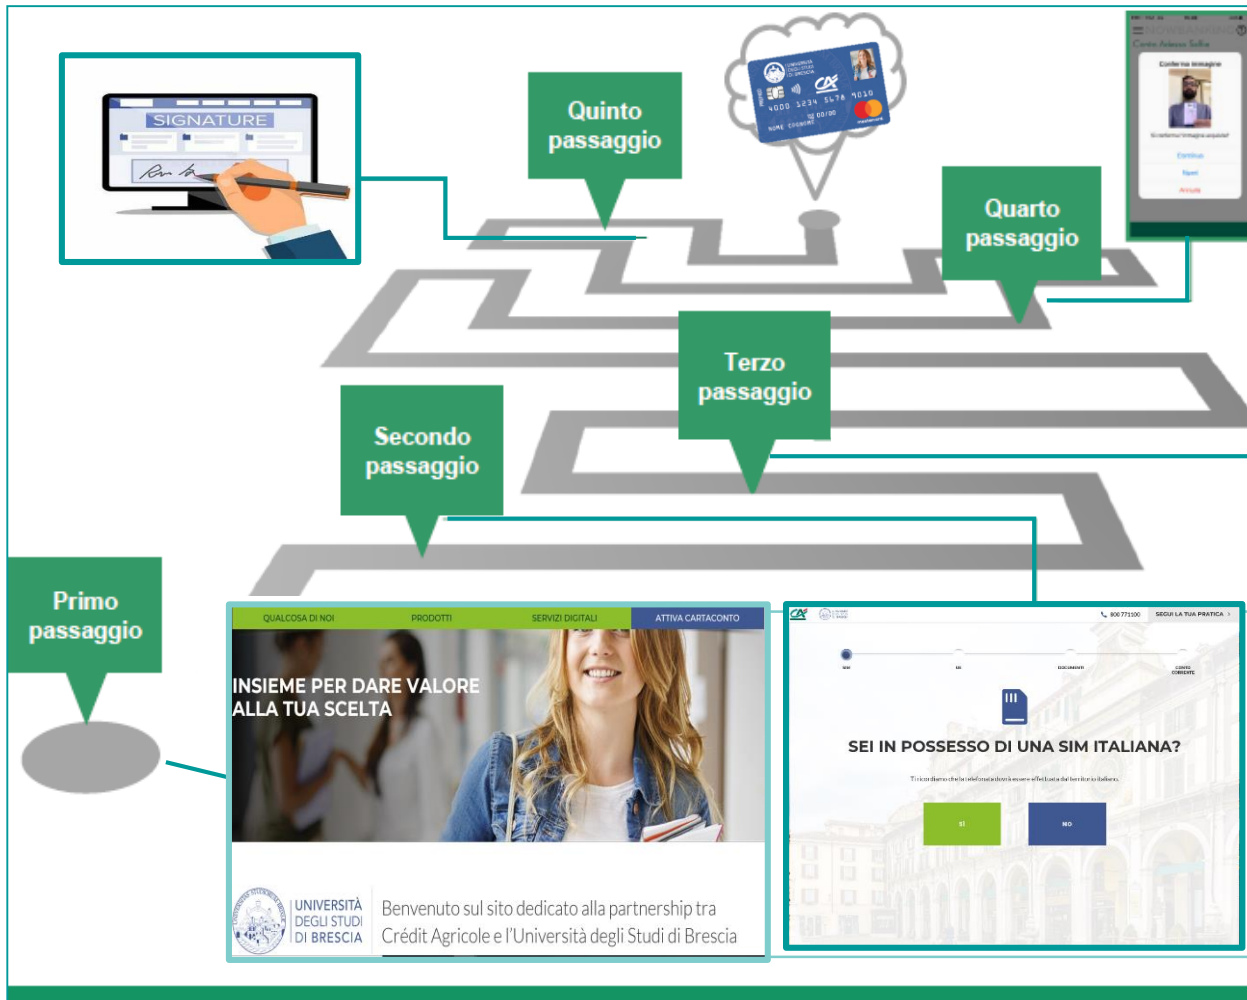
SIGNATURE

Quinto passaggio

UNIVERSITÀ DEGLI STUDI DI BRESCIA

CA

4000 1234 5678 9010

NOME COGNOME

Conferma immagine

Continua

Annulla

Quarto passaggio

Terzo passaggio

Secondo passaggio

Primo passaggio

QUALCOSA DI NOI | PRODOTTI | SERVIZI DIGITALI | ATTIVA CARTACONTO

INSIEME PER DARE VALORE ALLA TUA SCELTA

UNIVERSITÀ DEGLI STUDI DI BRESCIA

Benvenuto sul sito dedicato alla partnership tra Crédit Agricole e l'Università degli Studi di Brescia

CA

800 771100

SEGUI LA TUA PRATICA

SIM

DOCUMENTI

CONTO CORRENTE

SEI IN POSSESSO DI UNA SIM ITALIANA?

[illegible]

SÌ

NO